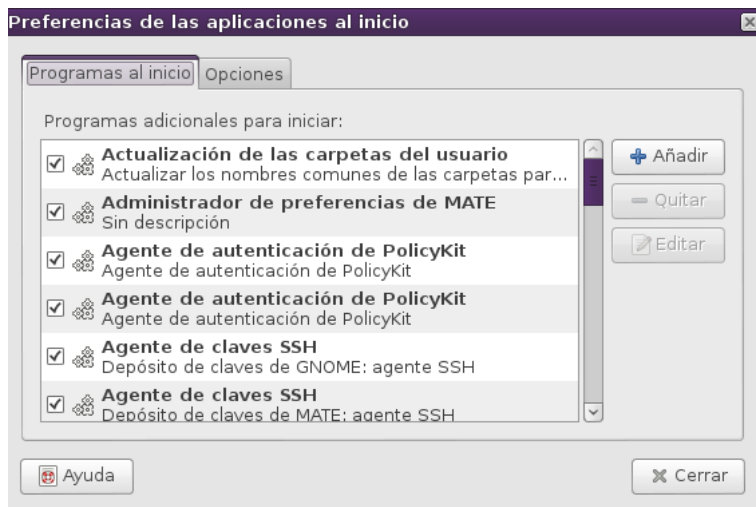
Preferencias de las aplicaciones al inicio

Programas al inicio | Opciones

Programas adicionales para iniciar:

Actualización de las carpetas del usuario
Actualizar los nombres comunes de las carpetas par...

Administrador de preferencias de MATE
Sin descripción

Agente de autenticación de PolicyKit
Agente de autenticación de PolicyKit

Agente de autenticación de PolicyKit
Agente de autenticación de PolicyKit

Agente de claves SSH
Depósito de claves de GNOME: agente SSH

Agente de claves SSH
Depósito de claves de MATE: agente SSH

Añadir
Quitar
Editar

Ayuda
Cerrar